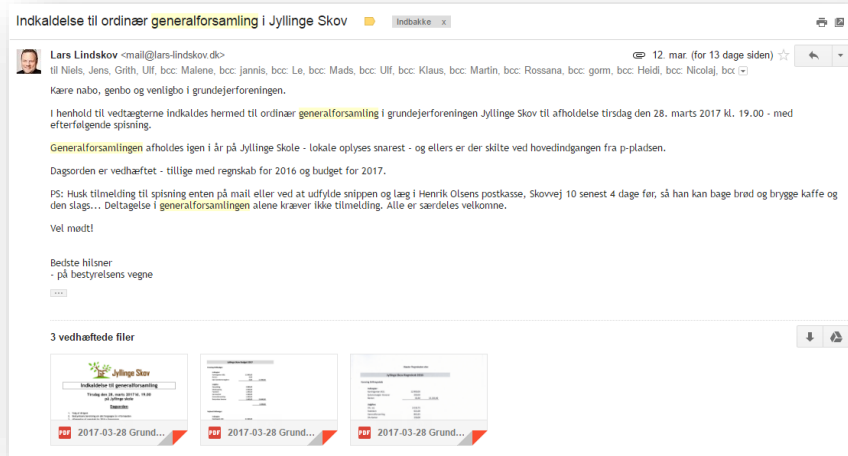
Indkaldelse til ordinær generalforsamling i Jyllinge Skov

Indbakke x

Lars Lindskov <mail@lars-lindskov.dk>

12. mar. (for 13 dage siden)

til Niels, Jens, Grith, Ulf, bcc: Malene, bcc: jannis, bcc: Le, bcc: Mads, bcc: Ulf, bcc: Klaus, bcc: Martin, bcc: Rossana, bcc: gorm, bcc: Heidi, bcc: Nicolaj, bcc

Kære nabo, genbo og venligbo i grundejerforeningen.

I henhold til vedtægterne indkaldes hermed til ordinær generalforsamling i grundejerforeningen Jyllinge Skov til afholdelse tirsdag den 28. marts 2017 kl. 19.00 - med efterfølgende spisning.

Generalforsamlingen afholdes igen i år på Jyllinge Skole - lokale oplyses snarest - og ellers er der skilte ved hovedindgangen fra p-pladsen.

Dagsorden er vedhæftet - tillige med regnskab for 2016 og budget for 2017.

PS: Husk tilmelding til spisning enten på mail eller ved at udfylde snippen og læg i Henrik Olsens postkasse, Skovvej 10 senest 4 dage før, så han kan bage brød og brygge kaffe og den slags... Deltagelse i generalforsamlingen alene kræver ikke tilmelding. Alle er særdeles velkomne.

Vel mødt!

Bedste hilsner
- på bestyrelsens vegne

...

3 vedhæftede filer

Jyllinge Skov
Indkaldelse til generalforsamling
Tirsdag den 28. marts 2017 kl. 19.00
på Jyllinge skole
Dagsorden

PDF 2017-03-28 Grund...
PDF 2017-03-28 Grund...
PDF 2017-03-28 Grund...